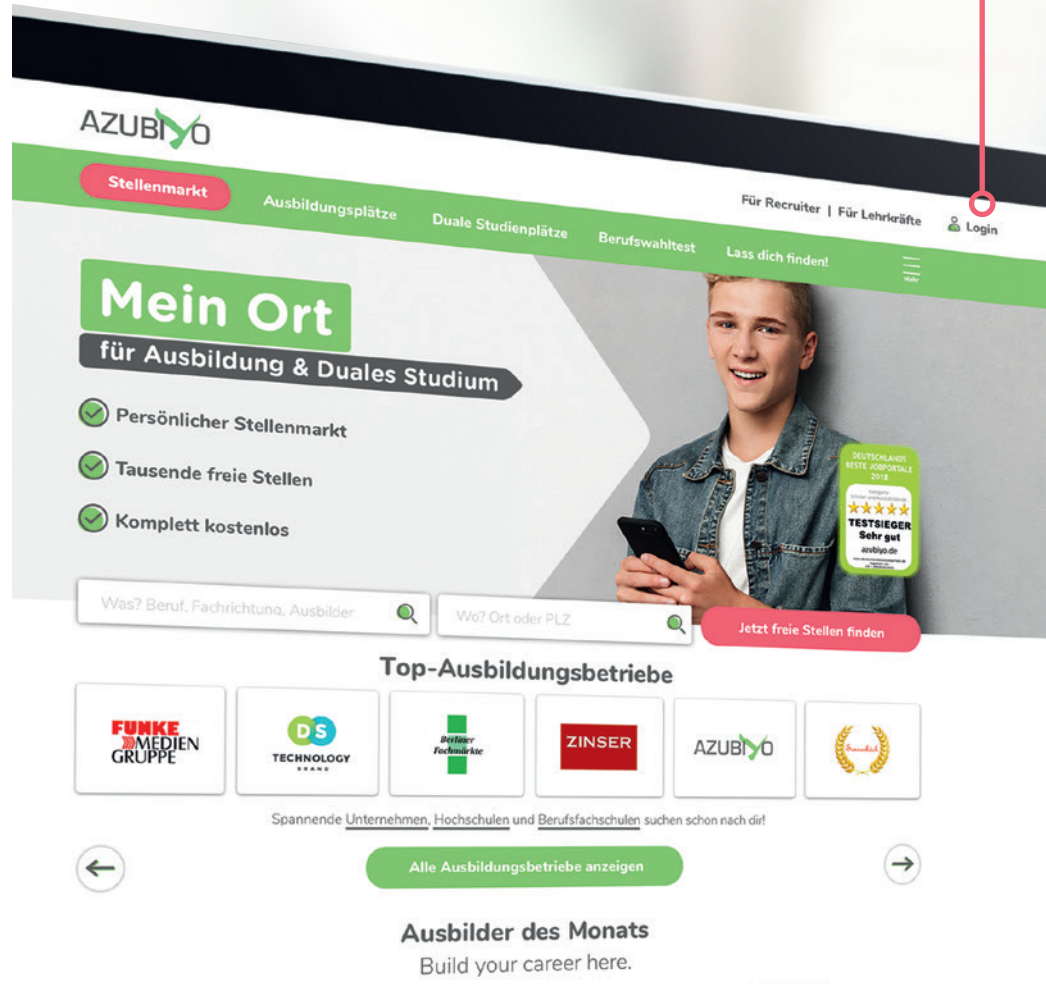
AZUBIYO

Stellenmarkt
Ausbildungsplätze
Duale Studienplätze
Berufswahltest
Lass dich finden!
Mehr
Für Recruiter | Für Lehrkräfte
Login

Mein Ort
für Ausbildung & Duales Studium

Persönlicher Stellenmarkt
Tausende freie Stellen
Komplett kostenlos

DEUTSCHLANDS BESTE JOBPORTALE 2018
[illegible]
TESTSIEGER
Sehr gut
azubiyo.de
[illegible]

Was? Beruf, Fachrichtung, Ausbilder
Wo? Ort oder PLZ
Jetzt freie Stellen finden

Top-Ausbildungsbetriebe

FUNKE MEDIEN GRUPPE
DS TECHNOLOGY BRAND
Berliner Fachmärkte
ZINSER
AZUBIYO
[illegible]

Spannende Unternehmen, Hochschulen und Berufsfachschulen suchen schon nach dir!

Alle Ausbildungsbetriebe anzeigen

Ausbilder des Monats
Build your career here.